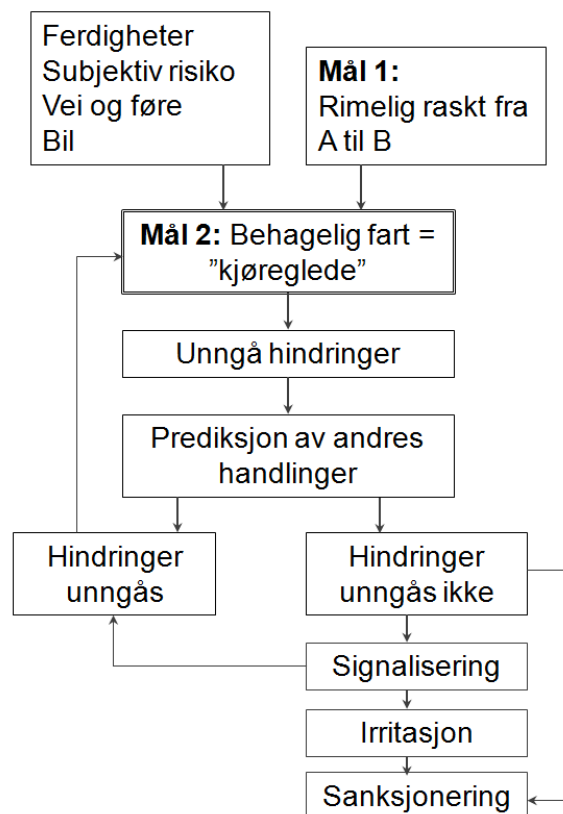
Ferdigheter
Subjektiv risiko
Vei og føre
Bil

**Mål 1:**
Rimelig raskt fra A til B

**Mål 2:** Behagelig fart = ”kjøreglede”

Unngå hindringer

Prediksjon av andres handlinger

Hindringer unngås

Hindringer unngås ikke

Signalisering

Irritasjon

Sanksjonering